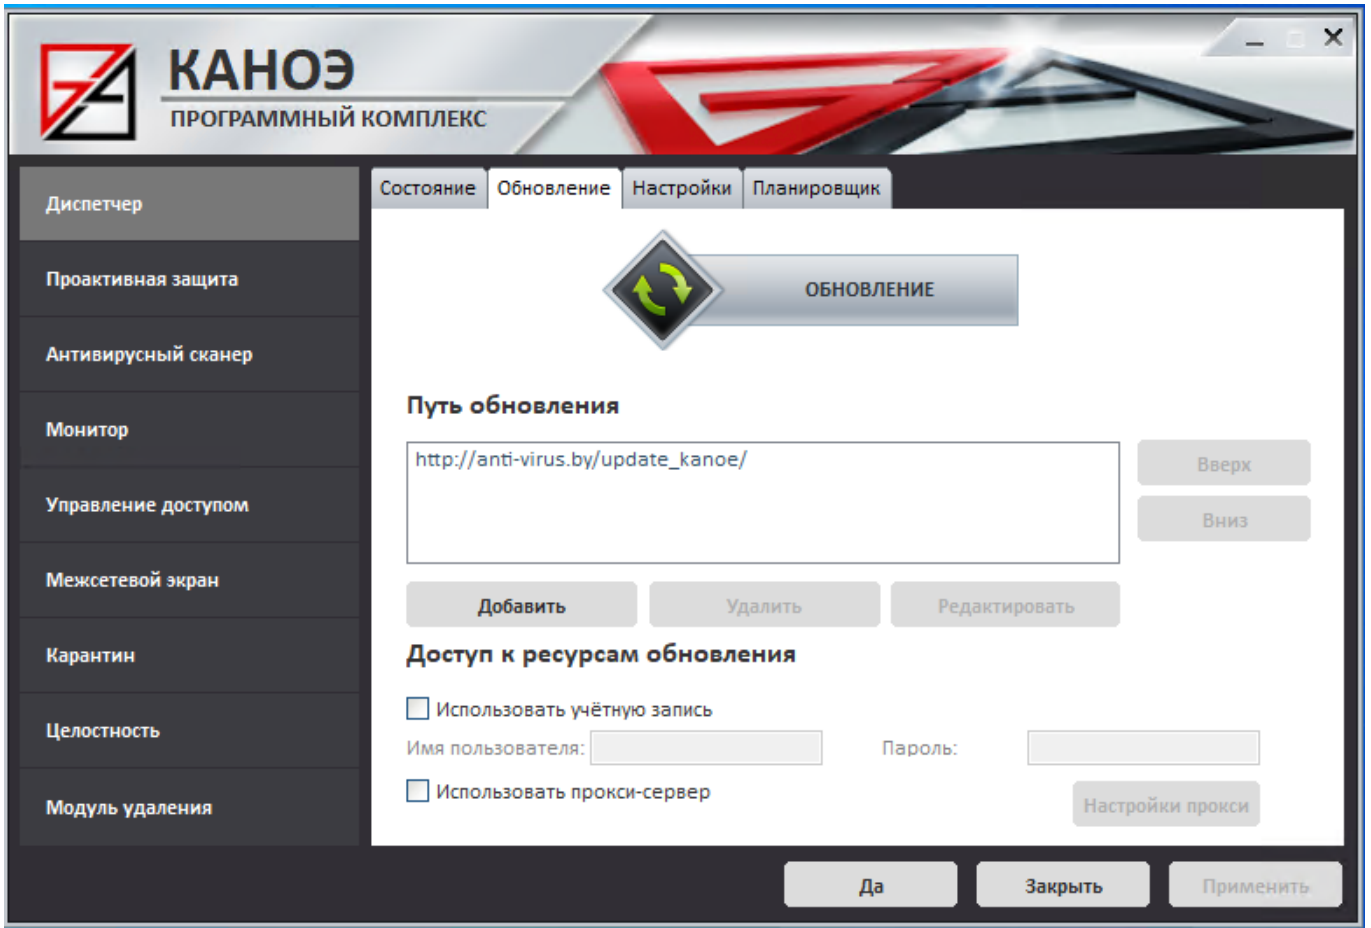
КАНОЭ
ПРОГРАММНЫЙ КОМПЛЕКС

Диспетчер
Проактивная защита
Антивирусный сканер
Монитор
Управление доступом
Межсетевой экран
Карантин
Целостность
Модуль удаления

Состояние
Обновление
Настройки
Планировщик

ОБНОВЛЕНИЕ

Путь обновления

http://anti-virus.by/update_kanoe/

Вверх
Вниз

Добавить
Удалить
Редактировать

Доступ к ресурсам обновления

Использовать учётную запись
Имя пользователя:
Пароль:
Использовать прокси-сервер
Настройки прокси

Да
Закрыть
Применить